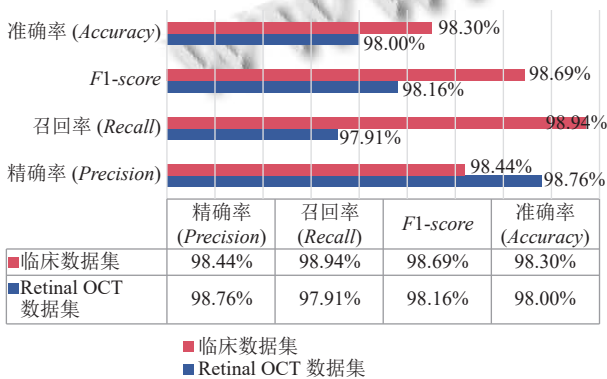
准确率 (Accuracy)
98.30%
98.00%
F1-score
98.69%
98.16%
召回率 (Recall)
98.94%
97.91%
精确率 (Precision)
98.44%
98.76%

| | 精确率 (Precision) | 召回率 (Recall) | F1-score | 准确率 (Accuracy) |
|---|---|---|---|---|
| 临床数据集 | 98.44% | 98.94% | 98.69% | 98.30% |
| Retinal OCT 数据集 | 98.76% | 97.91% | 98.16% | 98.00% |

临床数据集
Retinal OCT 数据集